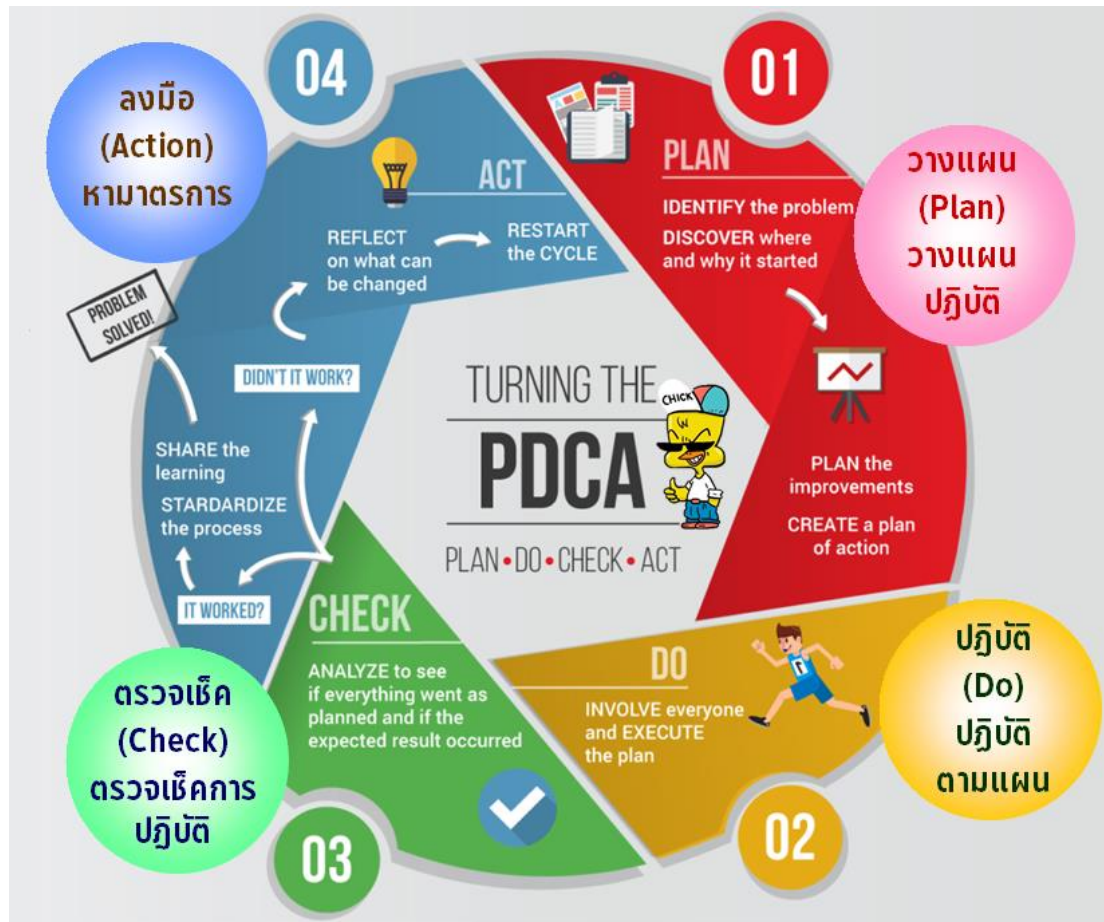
04

ลงมือ
(Action)
หามาตรการ

ACT

REFLECT on what can be changed

RESTART the CYCLE

PROBLEM SOLVED!

DIDN'T IT WORK?

SHARE the learning

STARDARDIZE the process

IT WORKED?

01

PLAN

IDENTIFY the problem

DISCOVER where and why it started

วางแผน
(Plan)
วางแผน
ปฏิบัติ

TURNING THE
PDCA
PLAN • DO • CHECK • ACT

CHICK

PLAN the improvements

CREATE a plan of action

CHECK

ANALYZE to see if everything went as planned and if the expected result occurred

ตรวจเช็ค
(Check)
ตรวจเช็คการ
ปฏิบัติ

03

DO

INVOLVE everyone and EXECUTE the plan

ปฏิบัติ
(Do)
ปฏิบัติ
ตามแผน

02